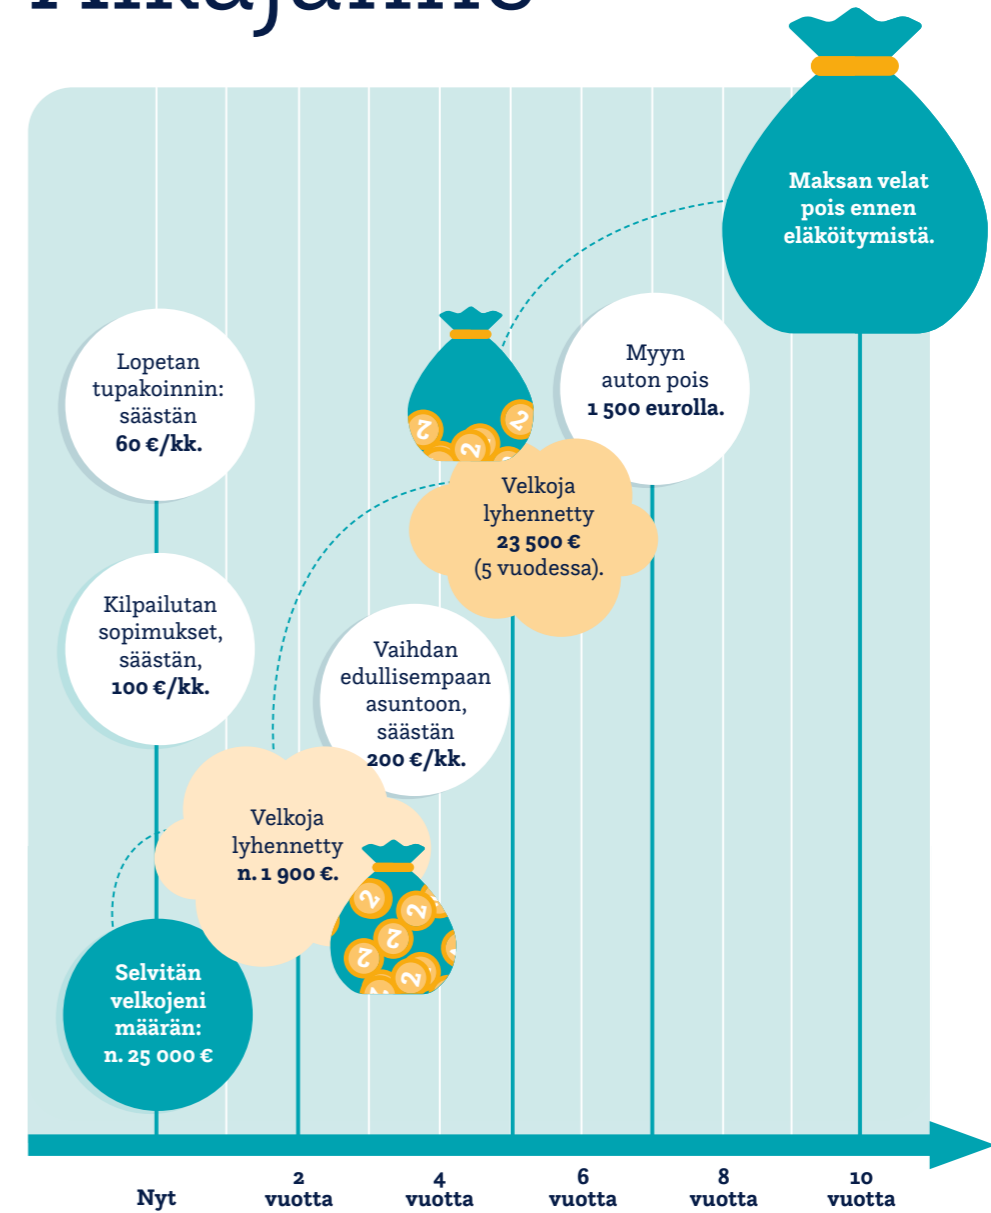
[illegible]

Maksan velat pois ennen eläköitymistä.

Lopetan tupakoinnin: säästän **60 €/kk.**

Myyn auton pois **1 500 eurolla.**

Velkoja lyhennetty **23 500 €** (5 vuodessa).

Kilpailutan sopimukset, säästän, **100 €/kk.**

Vaihdan edullisempaan asuntoon, säästän **200 €/kk.**

Velkoja lyhennetty **n. 1 900 €.**

Selvitän velkojeni määrän: n. 25 000 €

Nyt

2 vuotta

4 vuotta

6 vuotta

8 vuotta

10 vuotta